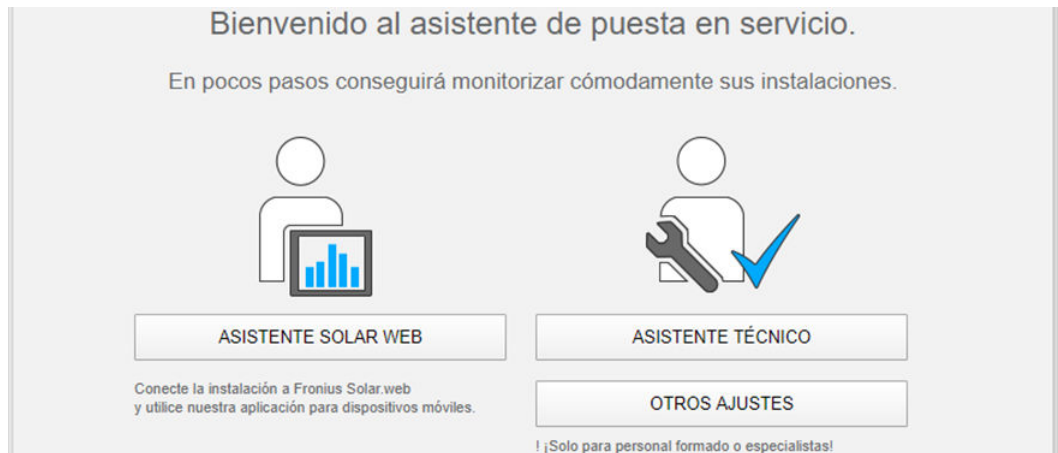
Bienvenido al asistente de puesta en servicio.

En pocos pasos conseguirá monitorizar cómodamente sus instalaciones.

ASISTENTE SOLAR WEB

Conecte la instalación a Fronius Solar.web
y utilice nuestra aplicación para dispositivos móviles.

ASISTENTE TÉCNICO

OTROS AJUSTES

! ¡Solo para personal formado o especialistas!